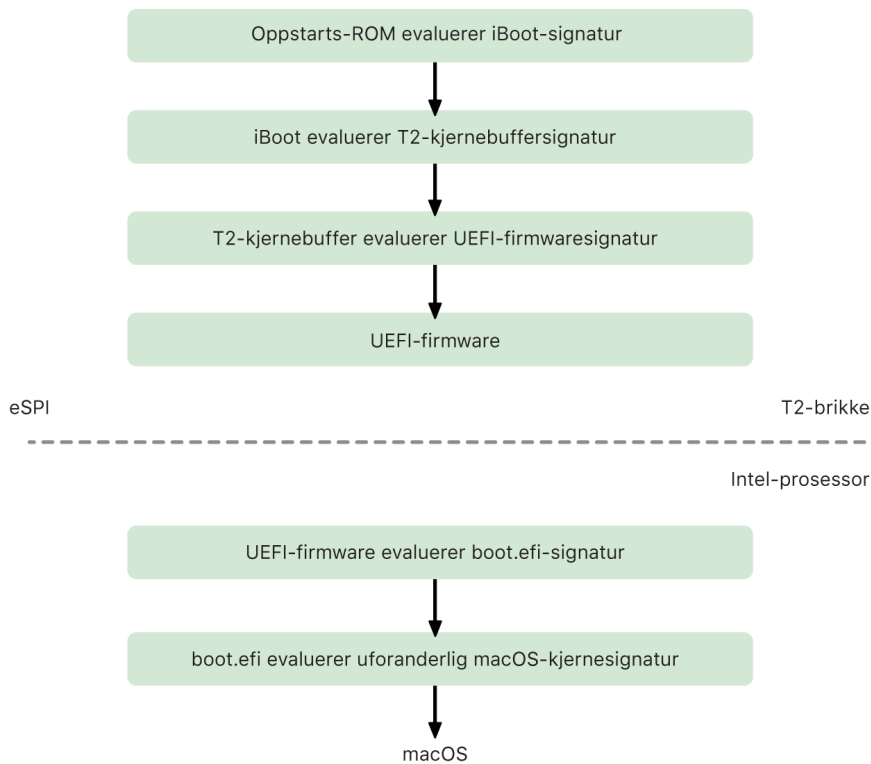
Oppstarts-ROM evaluerer iBoot-signatur

iBoot evaluerer T2-kjernebuffersignatur

T2-kjernebuffer evaluerer UEFI-firmwaresignatur

UEFI-firmware

eSPI

T2-brikke

Intel-prosessor

UEFI-firmware evaluerer boot.efi-signatur

boot.efi evaluerer uforanderlig macOS-kjernesignatur

macOS